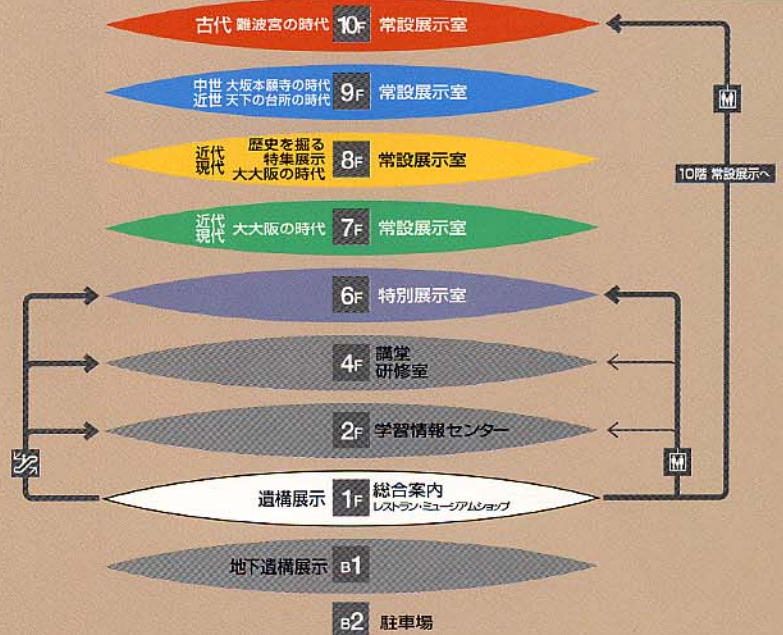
古代 難波宮の時代 10F 常設展示室

中世 大坂本願寺の時代
近世 天下の台所の時代 9F 常設展示室

近代 歴史を掘る
現代 特集展示
大大阪の時代 8F 常設展示室

近代
現代 大大阪の時代 7F 常設展示室

6F 特別展示室

4F 講堂
研修室

2F 学習情報センター

遺構展示 1F 総合案内
レストラン・ミュージアムショップ

地下遺構展示 B1

B2 駐車場

10階 常設展示へ